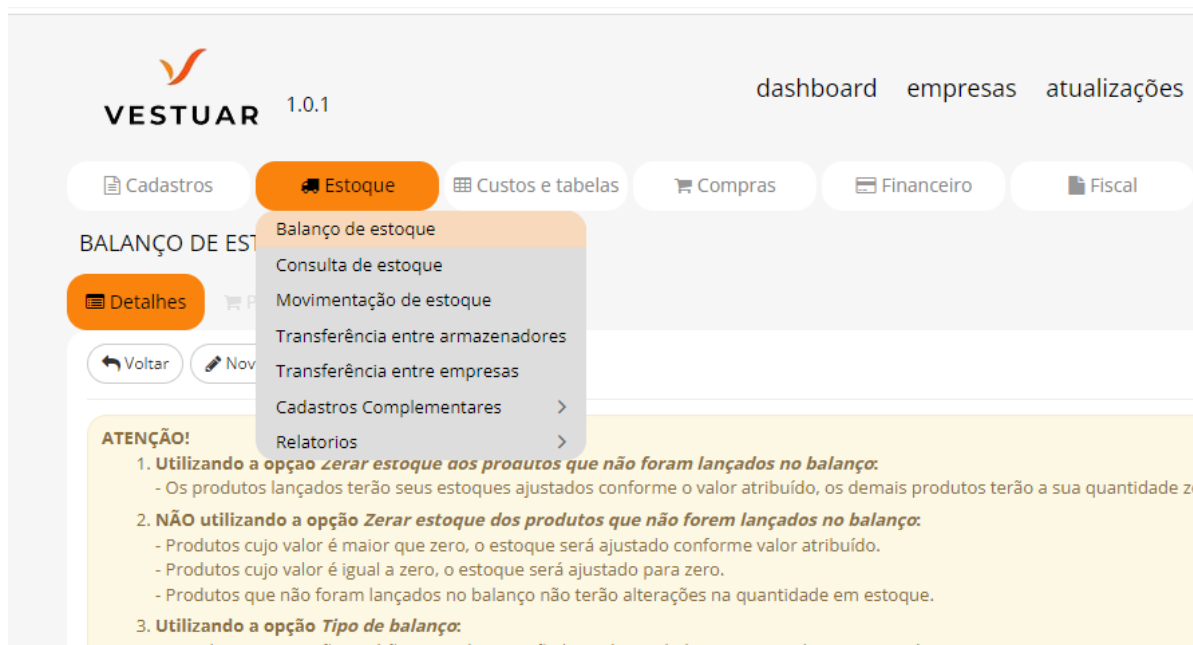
VESTUAR 1.0.1

dashboard empresas atualizações

Cadastros Estoque Custos e tabelas Compras Financeiro Fiscal

Balanço de estoque
Consulta de estoque
Movimentação de estoque
Transferência entre armazenadores
Transferência entre empresas
Cadastros Complementares
Relatorios

BALANÇO DE EST

Detalhes

Voltar Nov

ATENÇÃO!
1. Utilizando a opção Zerar estoque dos produtos que não foram lançados no balanço:
- Os produtos lançados terão seus estoques ajustados conforme o valor atribuído, os demais produtos terão a sua quantidade z

2. NÃO utilizando a opção Zerar estoque dos produtos que não forem lançados no balanço:
- Produtos cujo valor é maior que zero, o estoque será ajustado conforme valor atribuído.
- Produtos cujo valor é igual a zero, o estoque será ajustado para zero.
- Produtos que não foram lançados no balanço não terão alterações na quantidade em estoque.

3. Utilizando a opção Tipo de balanço: